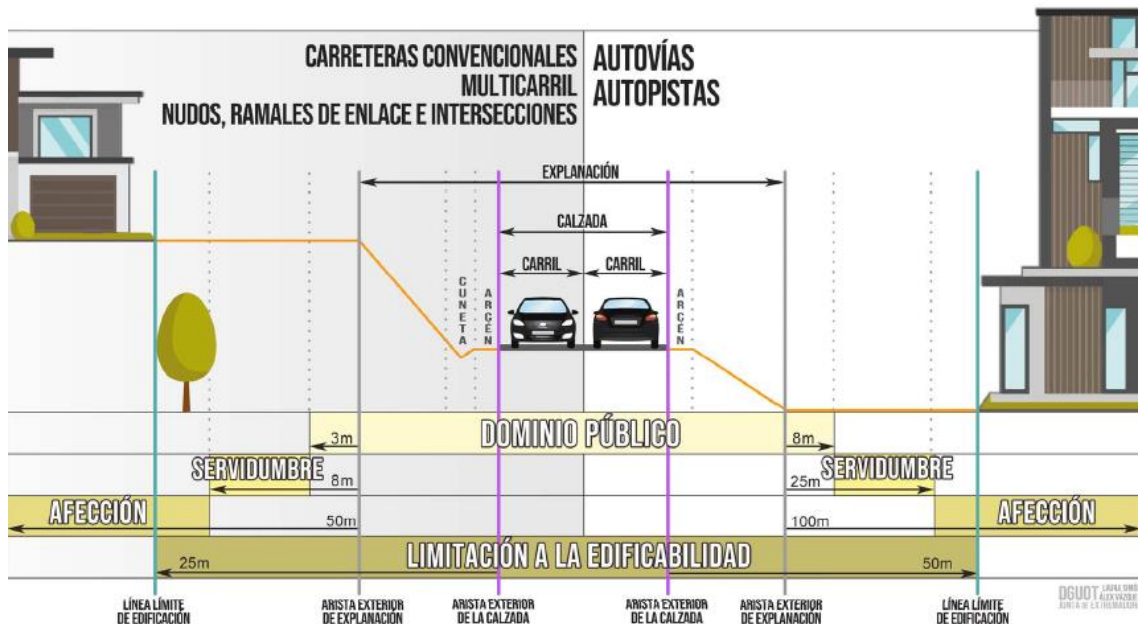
CARRETERAS CONVENCIONALES
MULTICARRIL
NUDOS, RAMALES DE ENLACE E INTERSECCIONES

AUTOVÍAS
AUTOPISTAS

EXPLANACIÓN

CALZADA

CARRIL

CARRIL

CUNETA

ARCÉN

ARCÉN

3m

DOMINIO PÚBLICO

8m

SERVIDUMBRE

8m

25m

SERVIDUMBRE

AFECCIÓN

50m

100m

AFECCIÓN

25m

LIMITACIÓN A LA EDIFICABILIDAD

50m

LÍNEA LÍMITE DE EDIFICACIÓN

ARISTA EXTERIOR DE EXPLANACIÓN

ARISTA EXTERIOR DE LA CALZADA

ARISTA EXTERIOR DE LA CALZADA

ARISTA EXTERIOR DE EXPLANACIÓN

LÍNEA LÍMITE DE EDIFICACIÓN

DGUOT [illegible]